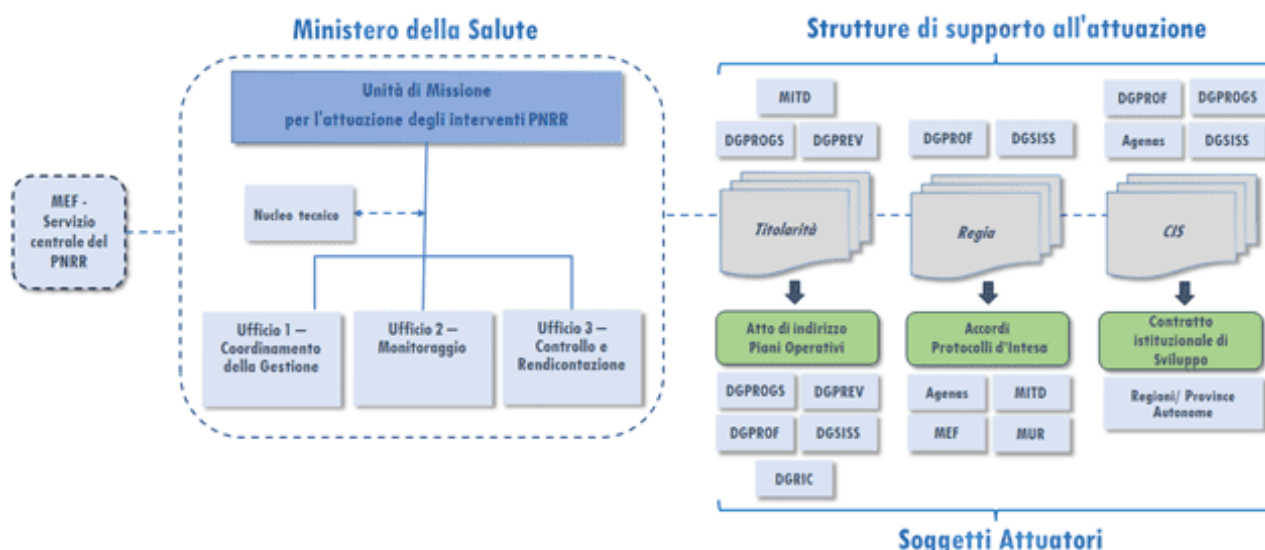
Ministero della Salute

Strutture di supporto all'attuazione

MEF - Servizio centrale del PNRR

Unità di Missione per l'attuazione degli interventi PNRR

Nucleo tecnico

Ufficio 1 – Coordinamento della Gestione

Ufficio 2 – Monitoraggio

Ufficio 3 – Controllo e Rendicontazione

MITD

DGPROGS

DGPREV

Titolarità

Atto di indirizzo Piani Operativi

DGPROGS

DGPREV

DGPROF

DGSISS

DGRIC

DGPROF

DGSISS

Regia

Accordi Protocolli d'Intesa

Agenas

MITD

MEF

MUR

DGPROF

DGPROGS

Agenas

DGSISS

CIS

Contratto istituzionale di Sviluppo

Regioni/ Province Autonome

Soggetti Attuatori